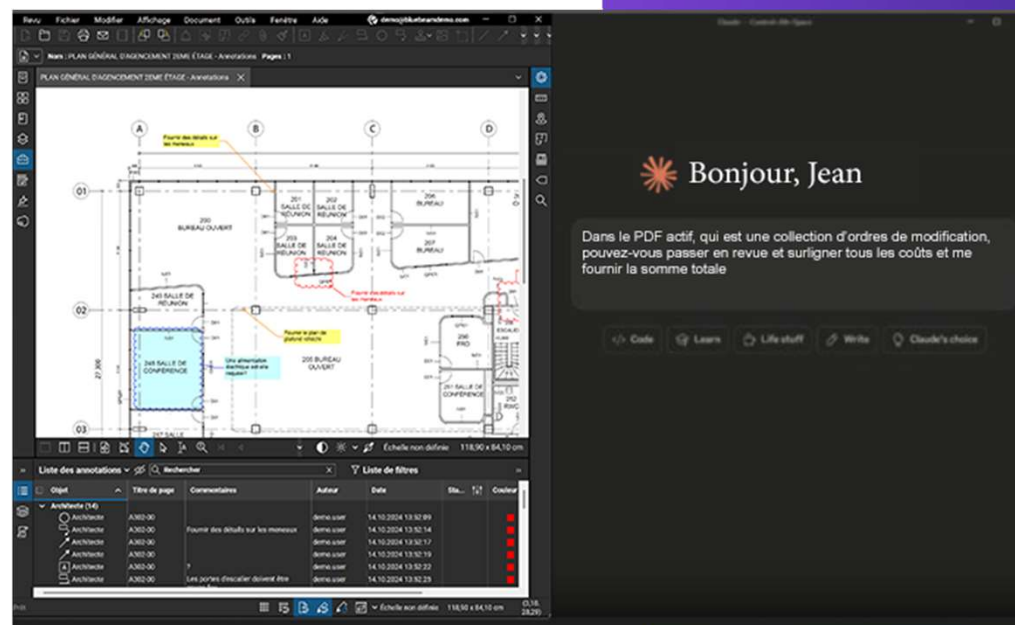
Revu Fichier Modifier Affichage Document Outils Fenêtre Aide demo@bluebeamdemo.com

Nars | PLAN GÉNÉRAL D'AGENCEMENT 2EME ÉTAGE - Annotations Pages | 1

PLAN GÉNÉRAL D'AGENCEMENT 2EME ÉTAGE - Annotations

A B C D

Fournir des détails sur les meneaux

01

201 SALLE DE RÉUNION

202 SALLE DE RÉUNION

206 BUREAU

200 BUREAU OUVERT

203 SALLE DE RÉUNION

204 SALLE DE RÉUNION

207 BUREAU

Fournir des détails sur les meneaux

245 SALLE DE RÉUNION

02

Fournir le plan de plafond réfléchi

246 SALLE DE CONFÉRENCE

Une alimentation électrique est-elle requise?

205 BUREAU OUVERT

290 PRO

261 SALLE DE CONFÉRENCE

03

Échelle non définie 118,90 x 84,10 cm

Liste des annotations Rechercher Liste de filtres

| Objet | Titre de page | Commentaires | Auteur | Date | Sta... | Couleur |
|---|---|---|---|---|---|---|
| Architecte (14) | | | | | | |
| Architecte | A302-00 | | demo.user | 14.10.2024 13:52:09 | | |
| Architecte | A302-00 | Fournir des détails sur les meneaux | demo.user | 14.10.2024 13:52:14 | | |
| Architecte | A302-00 | | demo.user | 14.10.2024 13:52:17 | | |
| Architecte | A302-00 | | demo.user | 14.10.2024 13:52:19 | | |
| Architecte | A302-00 | ? | demo.user | 14.10.2024 13:52:22 | | |
| Architecte | A302-00 | Les portes d'escalier doivent être | demo.user | 14.10.2024 13:52:23 | | |

Échelle non définie 118,90 x 84,10 cm

Bonjour, Jean

Dans le PDF actif, qui est une collection d'ordres de modification, pouvez-vous passer en revue et surligner tous les coûts et me fournir la somme totale

Code Learn Life stuff Write Claude's choice